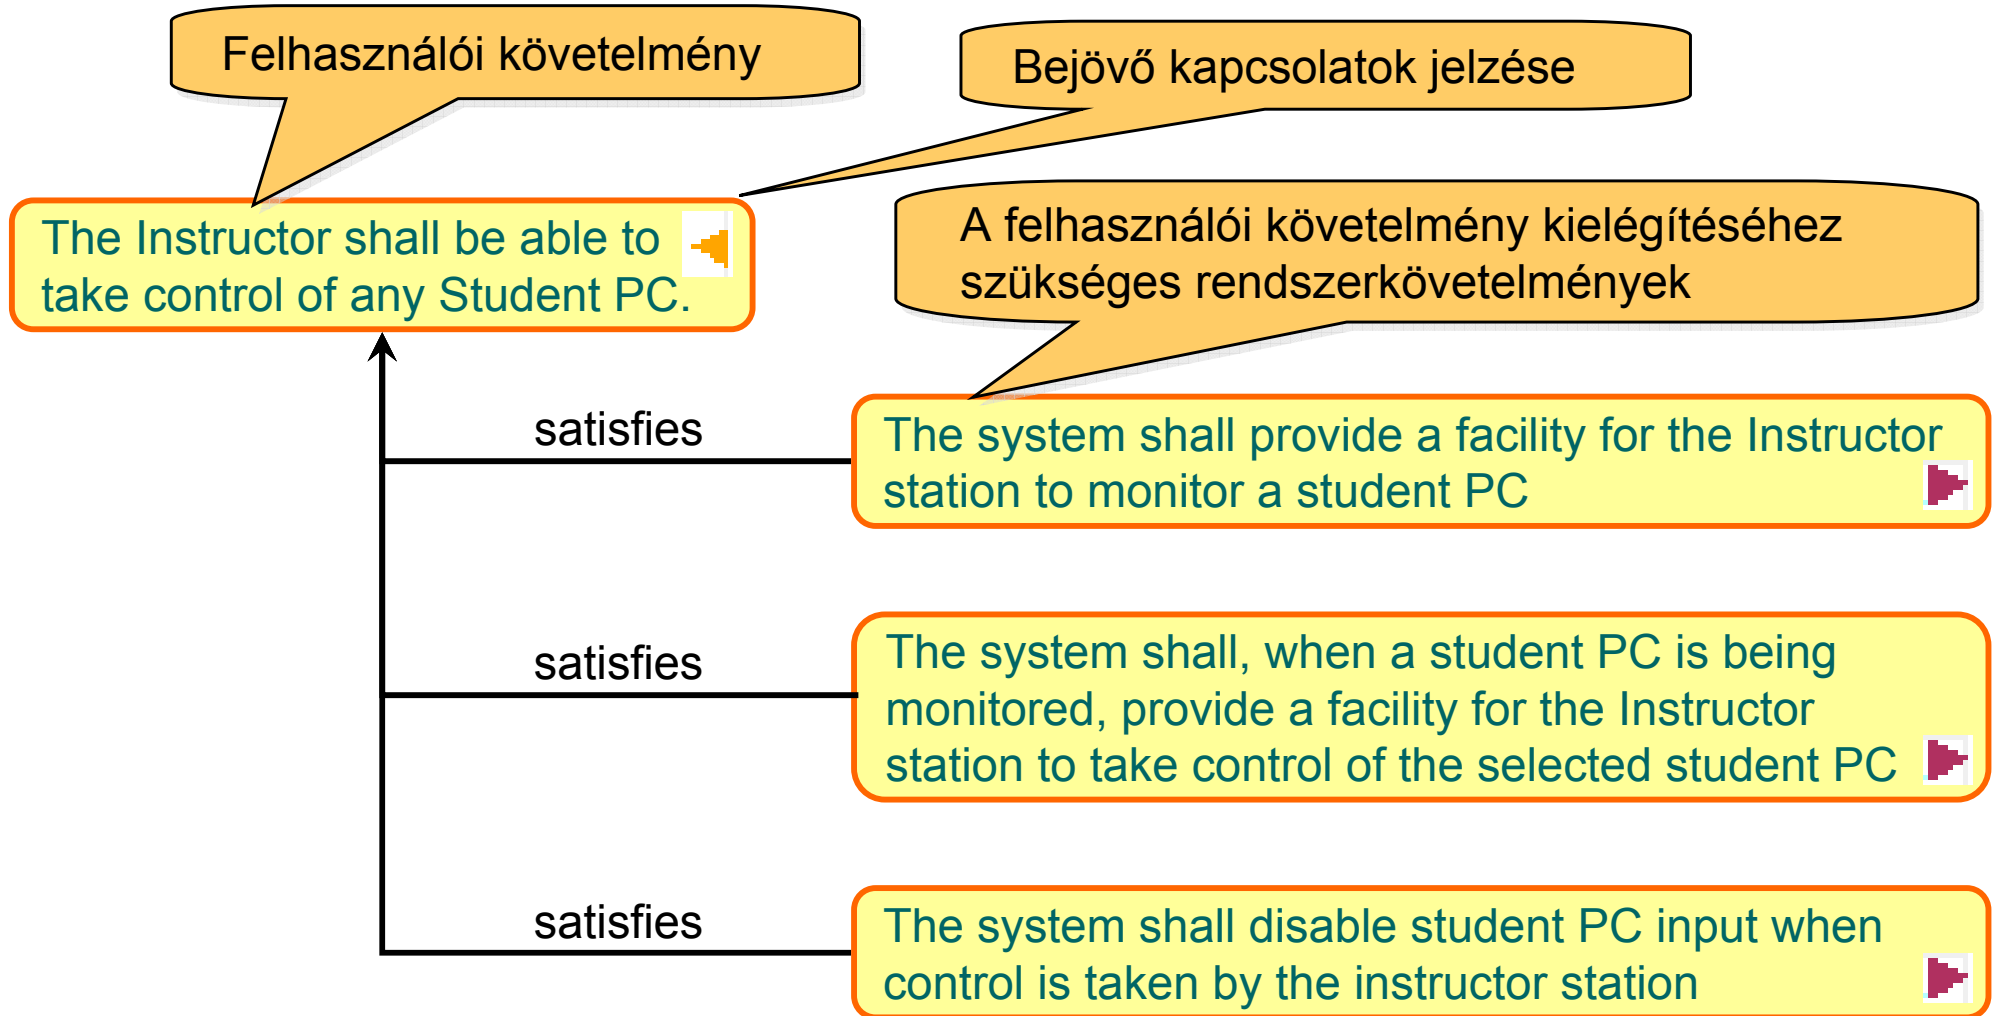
Felhasználói követelmény

Bejövő kapcsolatok jelzése

The Instructor shall be able to take control of any Student PC.

A felhasználói követelmény kielégítéséhez szükséges rendszerkövetelmények

satisfies

The system shall provide a facility for the Instructor station to monitor a student PC

satisfies

The system shall, when a student PC is being monitored, provide a facility for the Instructor station to take control of the selected student PC

satisfies

The system shall disable student PC input when control is taken by the instructor station